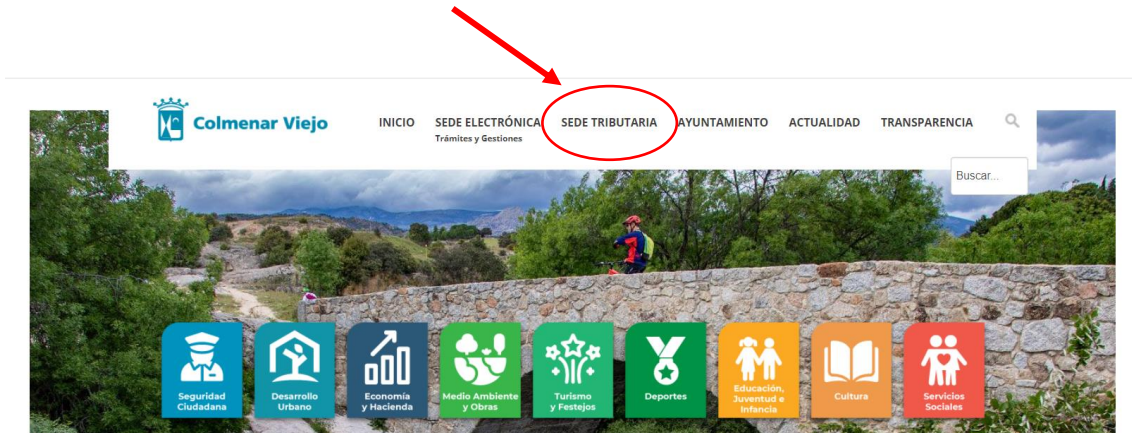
Colmenar Viejo

INICIO SEDE ELECTRÓNICA Trámites y Gestiones SEDE TRIBUTARIA AYUNTAMIENTO ACTUALIDAD TRANSPARENCIA

Buscar...

Seguridad Ciudadana
Desarrollo Urbano
Economía y Hacienda
Medio Ambiente y Obras
Turismo y Festejos
Deportes
Educación, Juventud e Infancia
Cultura
Servicios Sociales